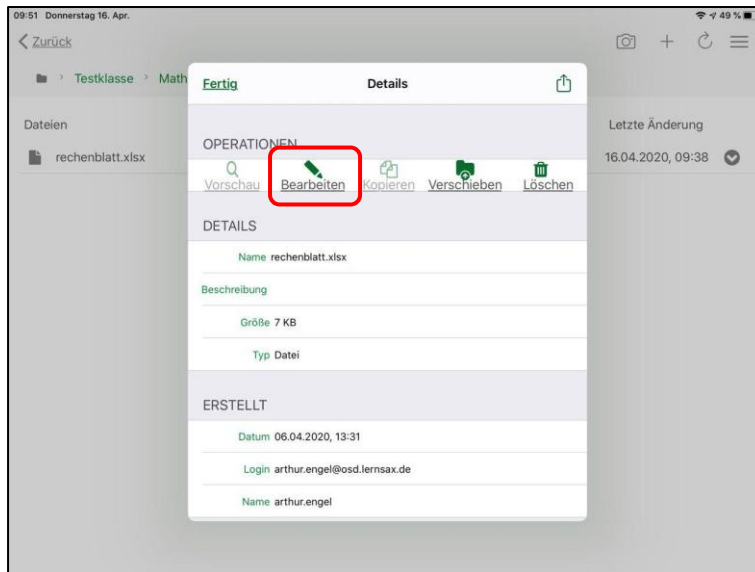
09:51 Donnerstag 16. Apr.

49 %

Zurück

Testklasse > Math

Dateien

rechenblatt.xlsx

Letzte Änderung

16.04.2020, 09:38

Fertig

Details

OPERATIONEN

Vorschau Bearbeiten Kopieren Verschieben Löschen

DETAILS

Name rechenblatt.xlsx

Beschreibung

Größe 7 KB

Typ Datei

ERSTELLT

Datum 06.04.2020, 13:31

Login arthur.engel@osd.lernsax.de

Name arthur.engel